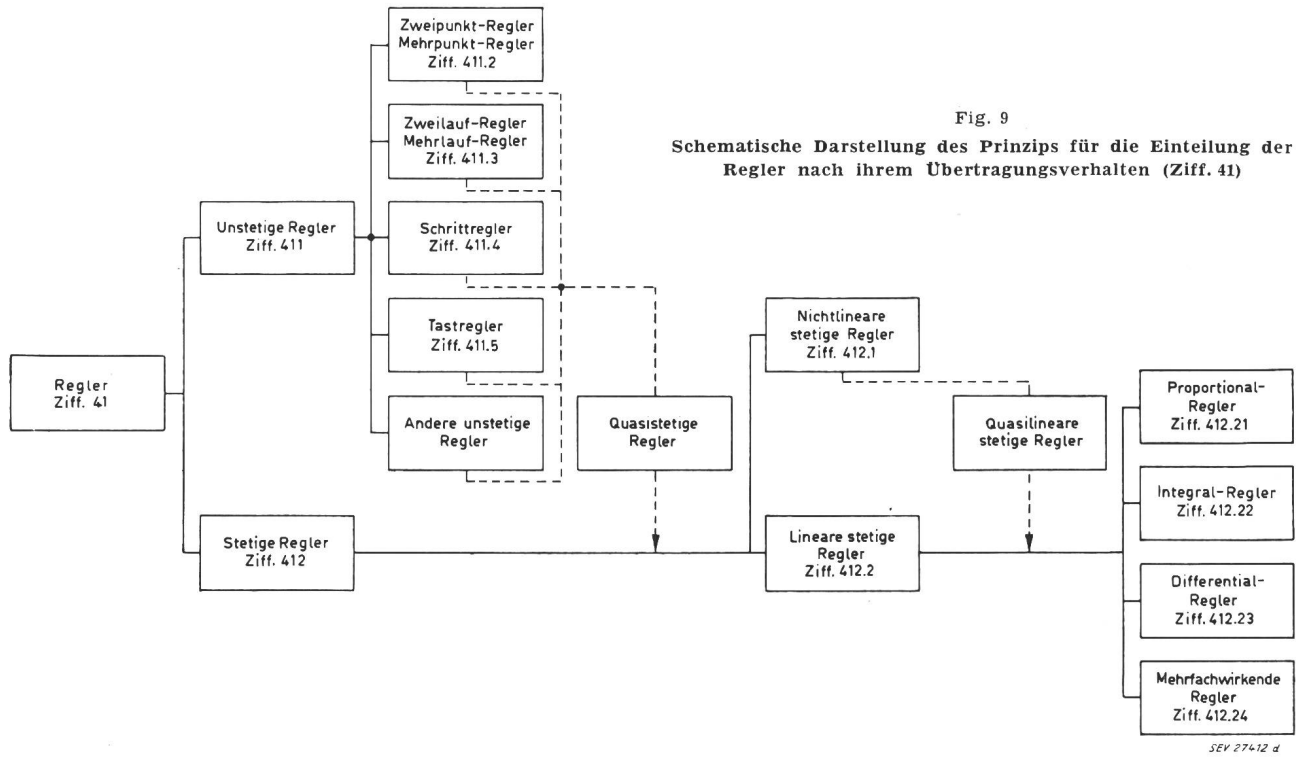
Fig. 9

Schematische Darstellung des Prinzips für die Einteilung der Regler nach ihrem Übertragungsverhalten (Ziff. 41)

Regler
Ziff. 41

Unstetige Regler
Ziff. 411

Zweipunkt-Regler
Mehrpunkt-Regler
Ziff. 411.2

Zweilauf-Regler
Mehrlauf-Regler
Ziff. 411.3

Schrittregler
Ziff. 411.4

Tastregler
Ziff. 411.5

Andere unstetige Regler

Quasistetige Regler

Stetige Regler
Ziff. 412

Nichtlineare stetige Regler
Ziff. 412.1

Quasilineare stetige Regler

Lineare stetige Regler
Ziff. 412.2

Proportional-Regler
Ziff. 412.21

Integral-Regler
Ziff. 412.22

Differential-Regler
Ziff. 412.23

Mehrfachwirkende Regler
Ziff. 412.24

SEV 27412 d